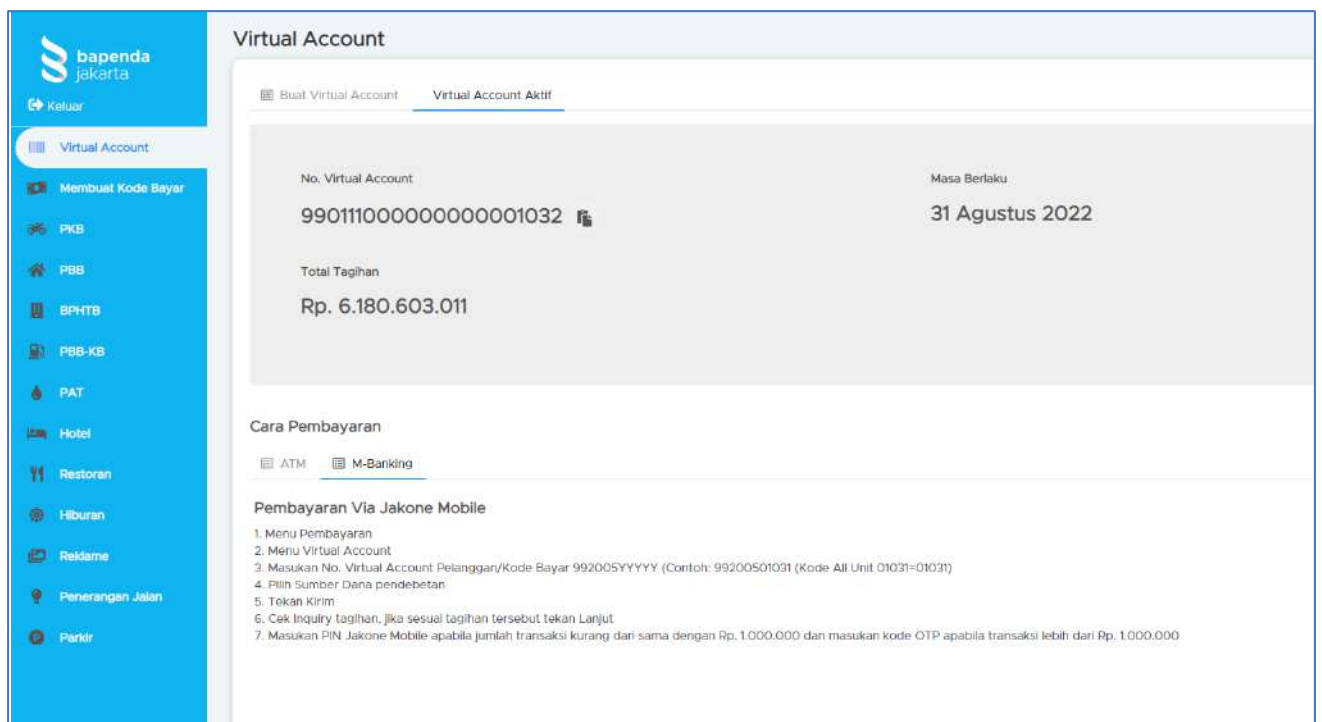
bapenda
jakarta

Keluar

Virtual Account
Membuat Kode Bayar
PKB
PBB
BPHTB
PBB-KB
PAT
Hotel
Restoran
Hiburan
Reklame
Penerangan Jalan
Parkir

Virtual Account

Buat Virtual Account
Virtual Account Aktif

No. Virtual Account
9901110000000000001032

Masa Berlaku
31 Agustus 2022

Total Tagihan
Rp. 6.180.603.011

Cara Pembayaran

ATM
M-Banking

Pembayaran Via Jakone Mobile

1. Menu Pembayaran
2. Menu Virtual Account
3. Masukan No. Virtual Account Pelanggan/Kode Bayar 992005YYYYY (Contoh: 99200501031 (Kode All Unit 01031=01031)
4. Pilih Sumber Dana pendebetan
5. Tekan Kirim
6. Cek Inquiry tagihan, jika sesuai tagihan tersebut tekan Lanjut
7. Masukan PIN Jakone Mobile apabila jumlah transaksi kurang dari sama dengan Rp. 1.000.000 dan masukan kode OTP apabila transaksi lebih dari Rp. 1.000.000